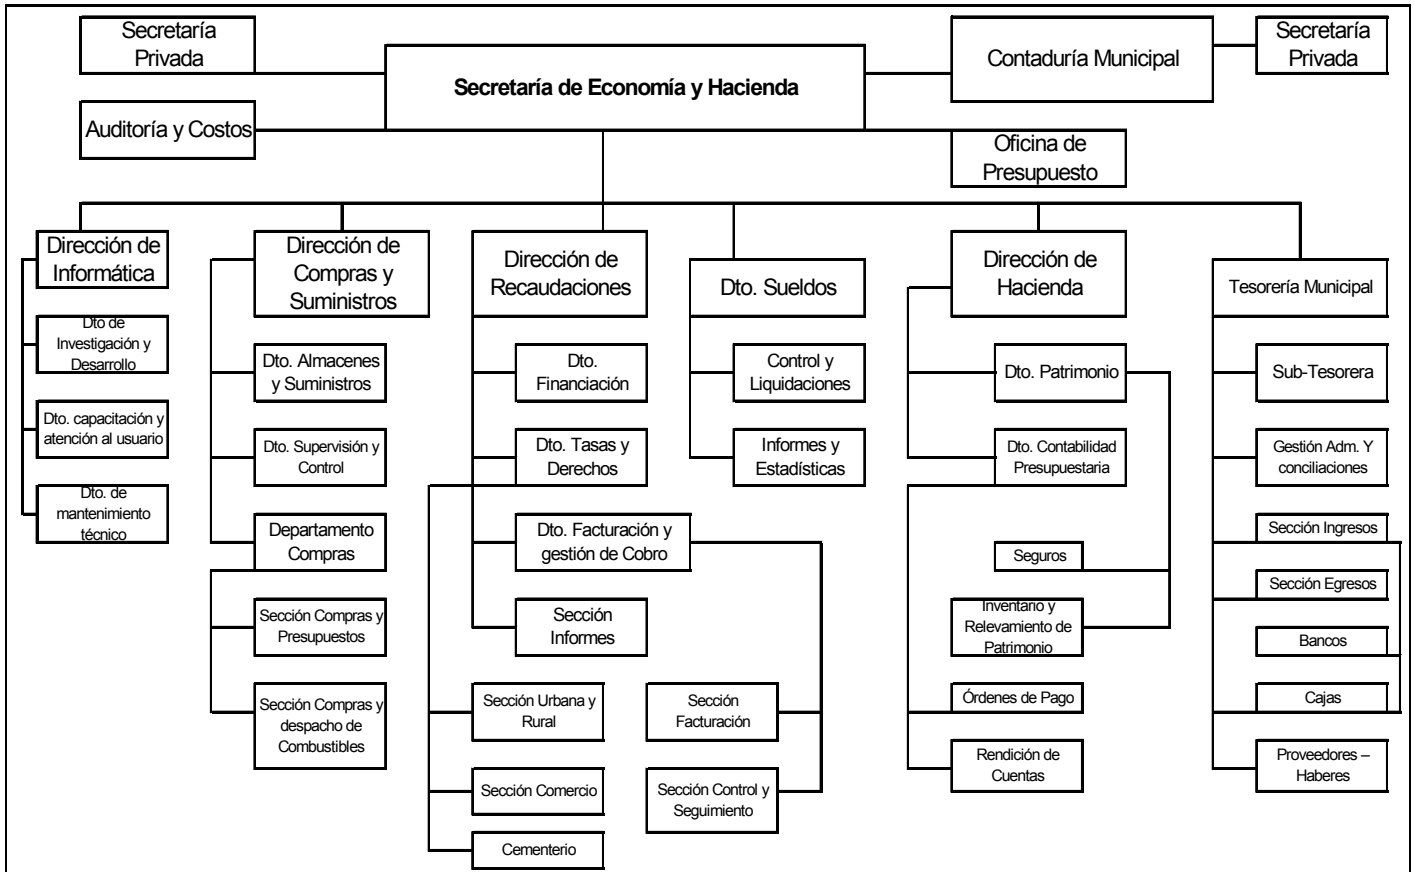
Secretaría Privada

Secretaría de Economía y Hacienda

Contaduría Municipal

Secretaría Privada

Auditoría y Costos

Oficina de Presupuesto

Dirección de Informática

Dto de Investigación y Desarrollo

Dto. capacitación y atención al usuario

Dto. de mantenimiento técnico

Dirección de Compras y Suministros

Dto. Almacenes y Suministros

Dto. Supervisión y Control

Departamento Compras

Sección Compras y Presupuestos

Sección Compras y despacho de Combustibles

Dirección de Recaudaciones

Dto. Financiación

Dto. Tasas y Derechos

Dto. Facturación y gestión de Cobro

Sección Informes

Sección Urbana y Rural

Sección Comercio

Cementerio

Sección Facturación

Sección Control y Seguimiento

Dto. Sueldos

Control y Liquidaciones

Informes y Estadísticas

Dirección de Hacienda

Dto. Patrimonio

Dto. Contabilidad Presupuestaria

Seguros

Inventario y Relevamiento de Patrimonio

Órdenes de Pago

Rendición de Cuentas

Tesorería Municipal

Sub-Tesorera

Gestión Adm. Y conciliaciones

Sección Ingresos

Sección Egresos

Bancos

Cajas

Proveedores – Haberes